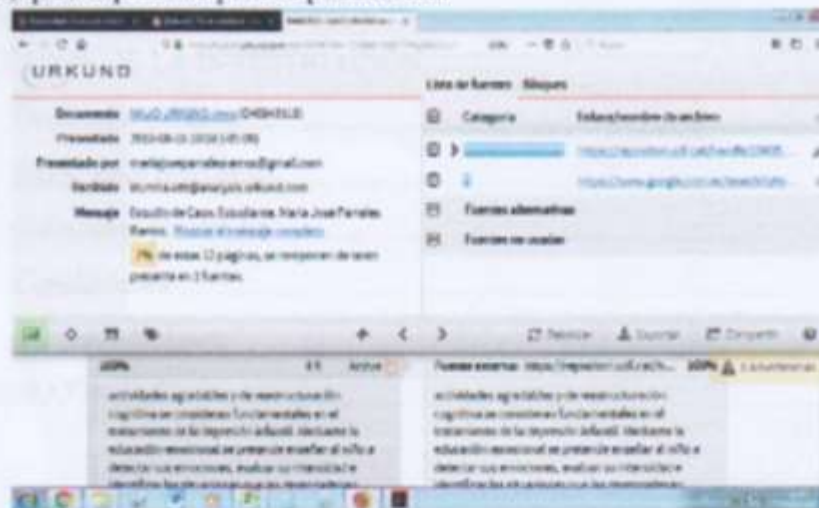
URKUND

Documento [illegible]

Presentado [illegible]

Presentado por mariajoseperalesramos@gmail.com

Recibido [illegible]@analysis.urkund.com

Mensaje Estudio de Caso. Estudiante. María José Perales Ramos. Mostrar el mensaje completo

7% de estas 12 páginas, se componen de texto presente en 2 fuentes.

Lista de fuentes Bloques

Categoría Enlace/nombre de archivo

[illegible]

Fuentes alternativas

Fuentes no usadas

Reiniciar Exportar Compartir

100% Activo

Fuente externa: https://repositorio.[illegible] 100%

actividades agradables y de reestructuración cognitiva se consideran fundamentales en el tratamiento de la depresión infantil. Mediante la educación emocional se pretende enseñar al niño a detectar sus emociones, evaluar su intensidad e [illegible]

actividades agradables y de reestructuración cognitiva se consideran fundamentales en el tratamiento de la depresión infantil. Mediante la educación emocional se pretende enseñar al niño a detectar sus emociones, evaluar su intensidad e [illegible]